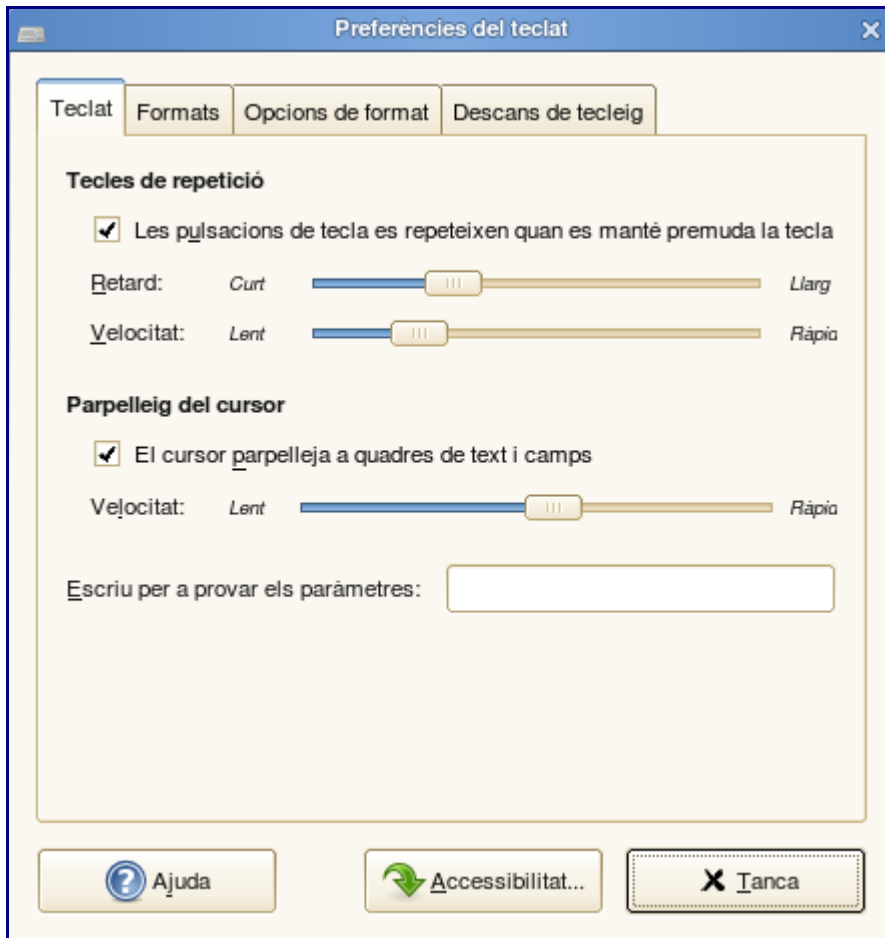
Preferències del teclat

Teclat | Formats | Opcions de format | Descans de tecleig

Tecles de repetició

Les pulsacions de tecla es repeteixen quan es manté premuda la tecla

Retard: Curt Llarg

Velocitat: Lent Ràpid

Parpelleig del cursor

El cursor parpelleja a quadres de text i camps

Velocitat: Lent Ràpid

Escriu per a provar els paràmetres:

Ajuda Accessibilitat... Tanca